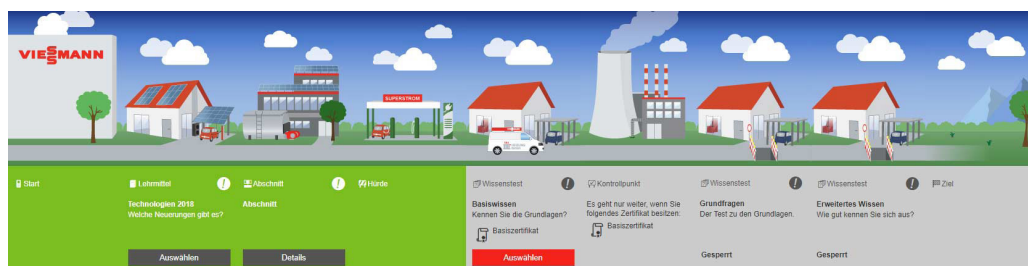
VIESSMANN

SUPERSTROM

Start

Lehrmittel

Technologien 2018
Welche Neuerungen gibt es?

Auswählen

Abschnitt

Abschnitt

Details

Hürde

Wissenstest

Basiswissen
Kennen Sie die Grundlagen?

Basiszertifikat

Auswählen

Kontrollpunkt

Es geht nur weiter, wenn Sie folgendes Zertifikat besitzen:

Basiszertifikat

Wissenstest

Grundfragen
Der Test zu den Grundlagen.

Gesperrt

Wissenstest

Erweitertes Wissen
Wie gut kennen Sie sich aus?

Gesperrt

Ziel